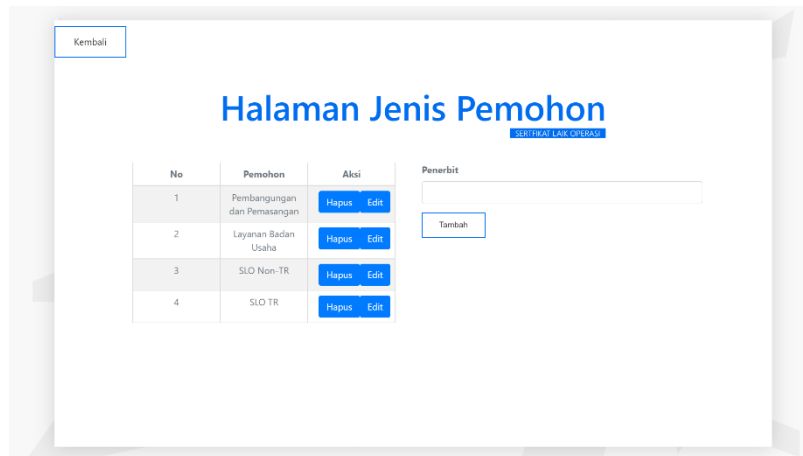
Kembali

Halaman Jenis Pemohon

SERTFIKAT LAIK OPERASI

| No | Pemohon | Aksi |
|---|---|---|
| 1 | Pembangungan dan Pemasangan | Hapus Edit |
| 2 | Layanan Badan Usaha | Hapus Edit |
| 3 | SLO Non-TR | Hapus Edit |
| 4 | SLO TR | Hapus Edit |

Penerbit

Tambah